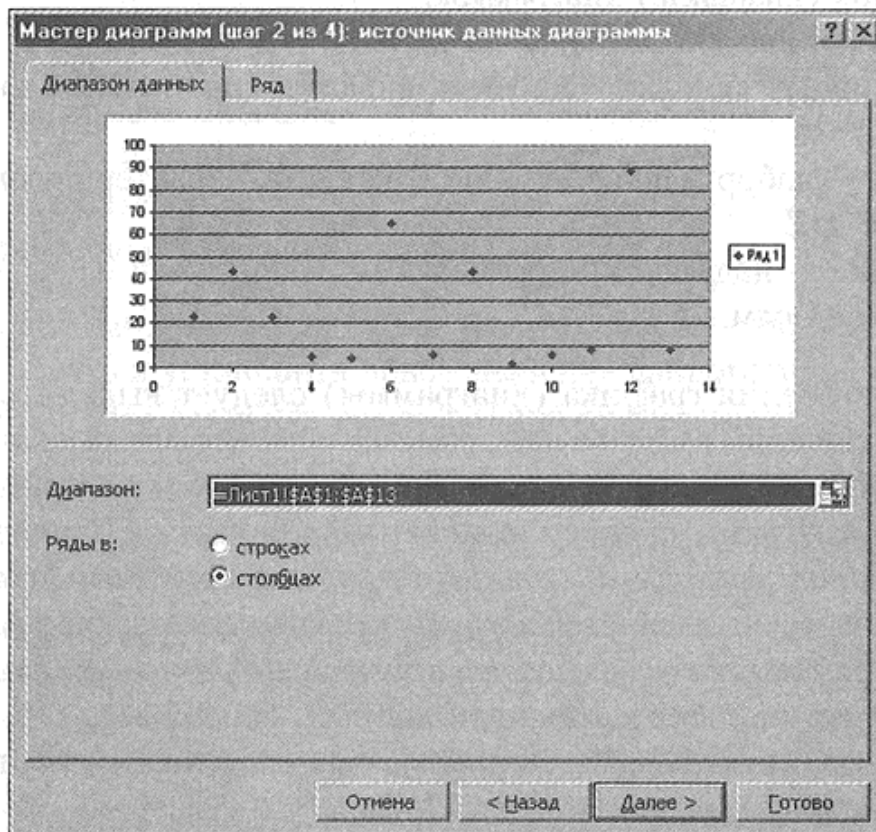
Мастер диаграмм (шаг 2 из 4): источник данных диаграммы

? X

Диапазон данных | Ряд

100
90
80
70
60
50
40
30
20
10
0

0 2 4 6 8 10 12 14

Ряд1

Диапазон: =Лист1!$A$1:$A$13

Ряды в: строках
столбцах

Отмена | < Назад | Далее > | Готово